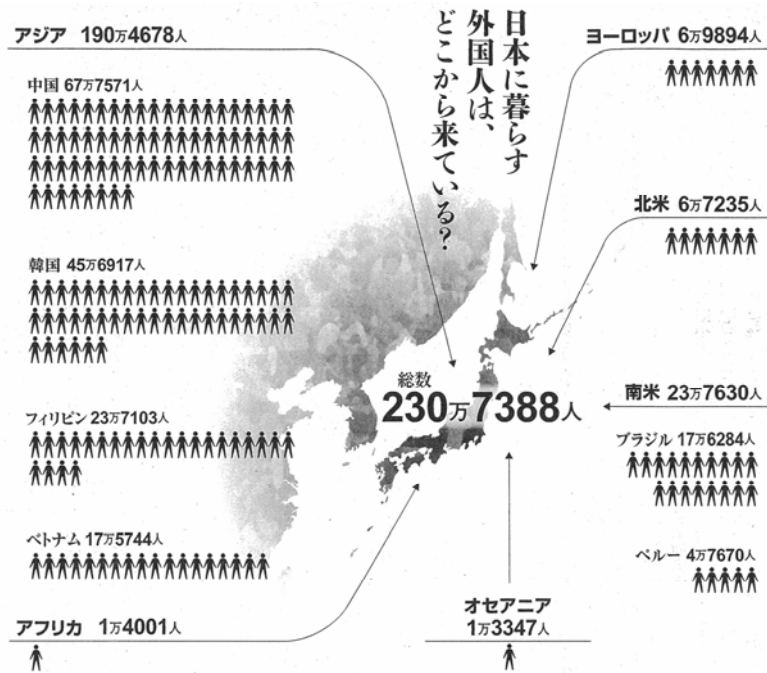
日本に暮らす外国人は、どこから来ている？

アジア　190万4678人

中国 67万7571人

韓国 45万6917人

フィリピン 23万7103人

ベトナム 17万5744人

アフリカ　1万4001人

ヨーロッパ 6万9894人

北米 6万7235人

総数
230万7388人

南米 23万7630人

ブラジル 17万6284人

ペルー 4万7670人

オセアニア
1万3347人